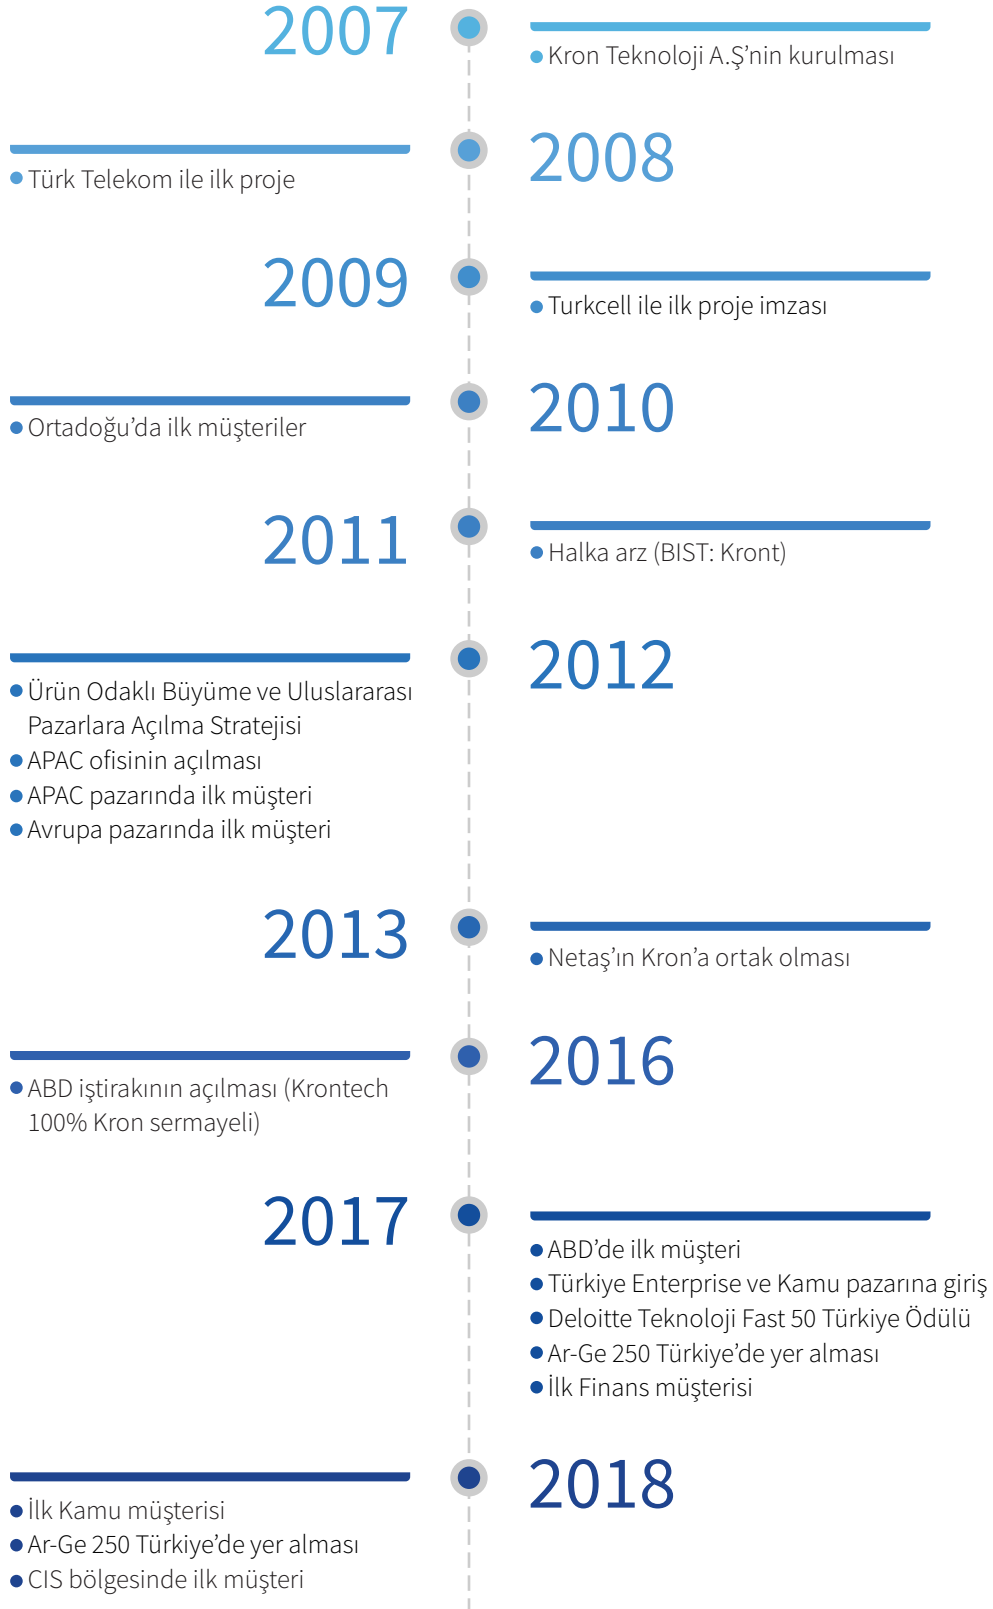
2007

Kron Teknoloji A.Ş'nin kurulması

Türk Telekom ile ilk proje

2008

2009

Turkcell ile ilk proje imzası

Ortadoğu'da ilk müşteriler

2010

2011

Halka arz (BIST: Kront)

Ürün Odaklı Büyüme ve Uluslararası Pazarlara Açılma Stratejisi
APAC ofisinin açılması
APAC pazarında ilk müşteri
Avrupa pazarında ilk müşteri

2012

2013

Netaş'ın Kron'a ortak olması

ABD iştirakının açılması (Krontech 100% Kron sermayeli)

2016

2017

ABD'de ilk müşteri
Türkiye Enterprise ve Kamu pazarına giriş
Deloitte Teknoloji Fast 50 Türkiye Ödülü
Ar-Ge 250 Türkiye'de yer alması
İlk Finans müşterisi

İlk Kamu müşterisi
Ar-Ge 250 Türkiye'de yer alması
CIS bölgesinde ilk müşteri

2018